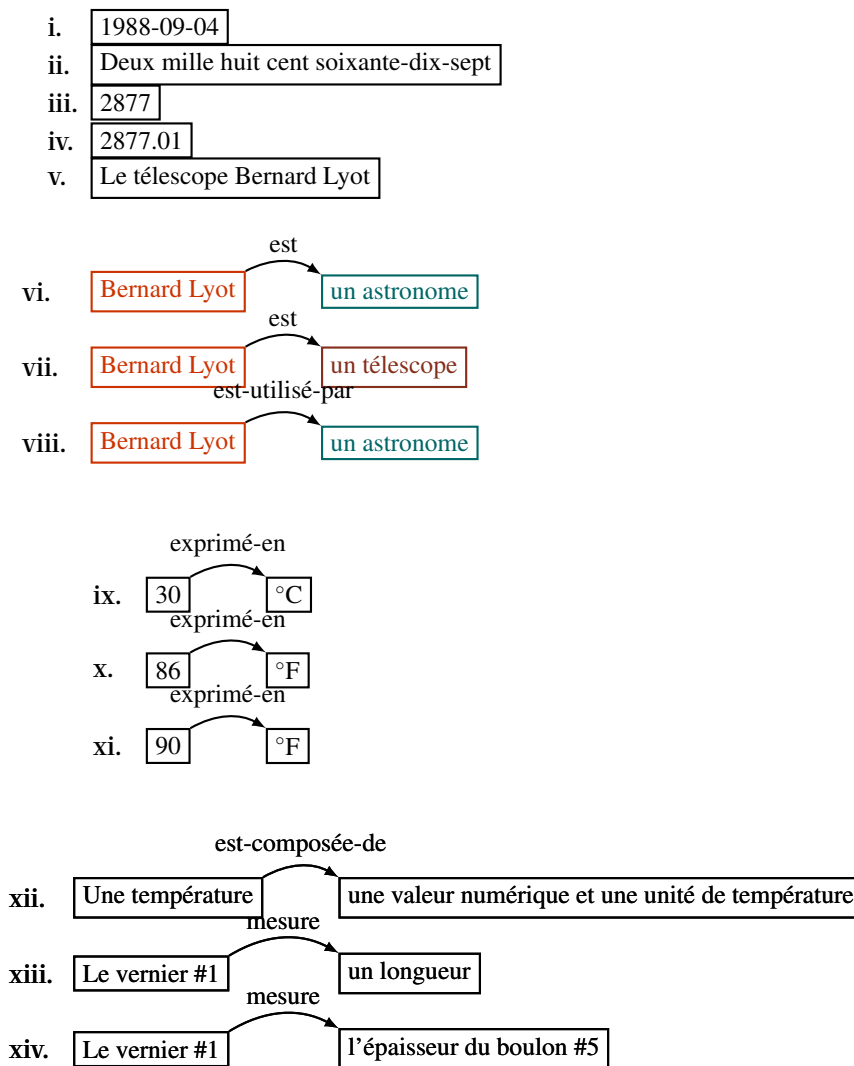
i. 1988-09-04

ii. Deux mille huit cent soixante-dix-sept

iii. 2877

iv. 2877.01

v. Le télescope Bernard Lyot

vi. Bernard Lyot est un astronome

vii. Bernard Lyot est un télescope

viii. Bernard Lyot est-utilisé-par un astronome

ix. 30 exprimé-en °C

x. 86 exprimé-en °F

xi. 90 exprimé-en °F

xii. Une température est-composée-de une valeur numérique et une unité de température

xiii. Le vernier #1 mesure un longueur

xiv. Le vernier #1 mesure l'épaisseur du boulon #5